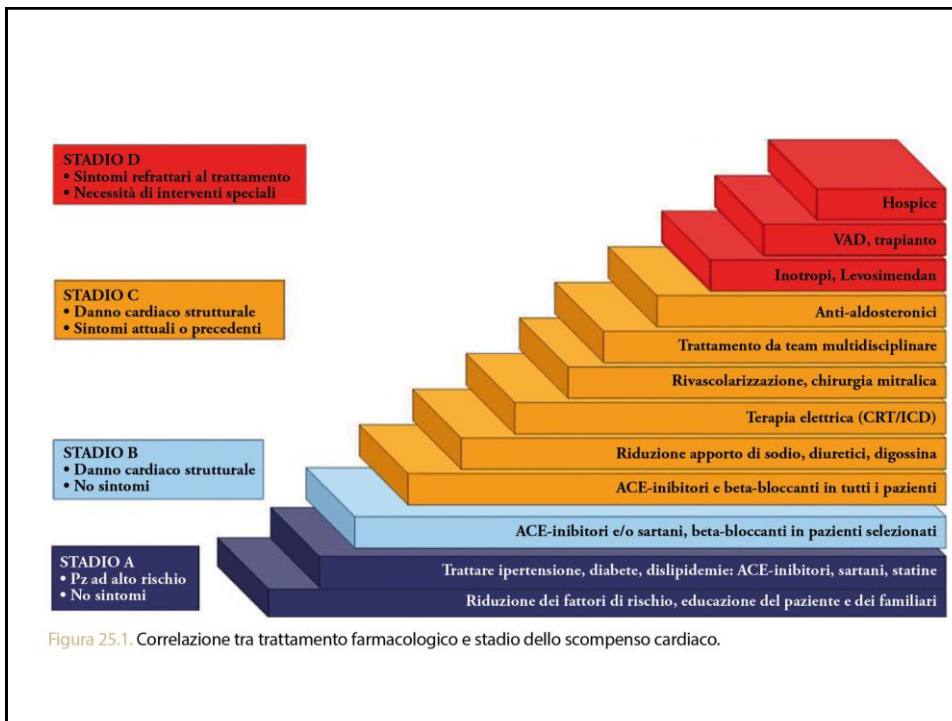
STADIO D
• Sintomi refrattari al trattamento
• Necessità di interventi speciali

STADIO C
• Danno cardiaco strutturale
• Sintomi attuali o precedenti

STADIO B
• Danno cardiaco strutturale
• No sintomi

STADIO A
• Pz ad alto rischio
• No sintomi

Hospice

VAD, trapianto

Inotropi, Levosimendan

Anti-aldosteronici

Trattamento da team multidisciplinare

Rivascolarizzazione, chirurgia mitralica

Terapia elettrica (CRT/ICD)

Riduzione apporto di sodio, diuretici, digossina

ACE-inibitori e beta-bloccanti in tutti i pazienti

ACE-inibitori e/o sartani, beta-bloccanti in pazienti selezionati

Trattare ipertensione, diabete, dislipidemie: ACE-inibitori, sartani, statine

Riduzione dei fattori di rischio, educazione del paziente e dei familiari

Figura 25.1. Correlazione tra trattamento farmacologico e stadio dello scompenso cardiaco.